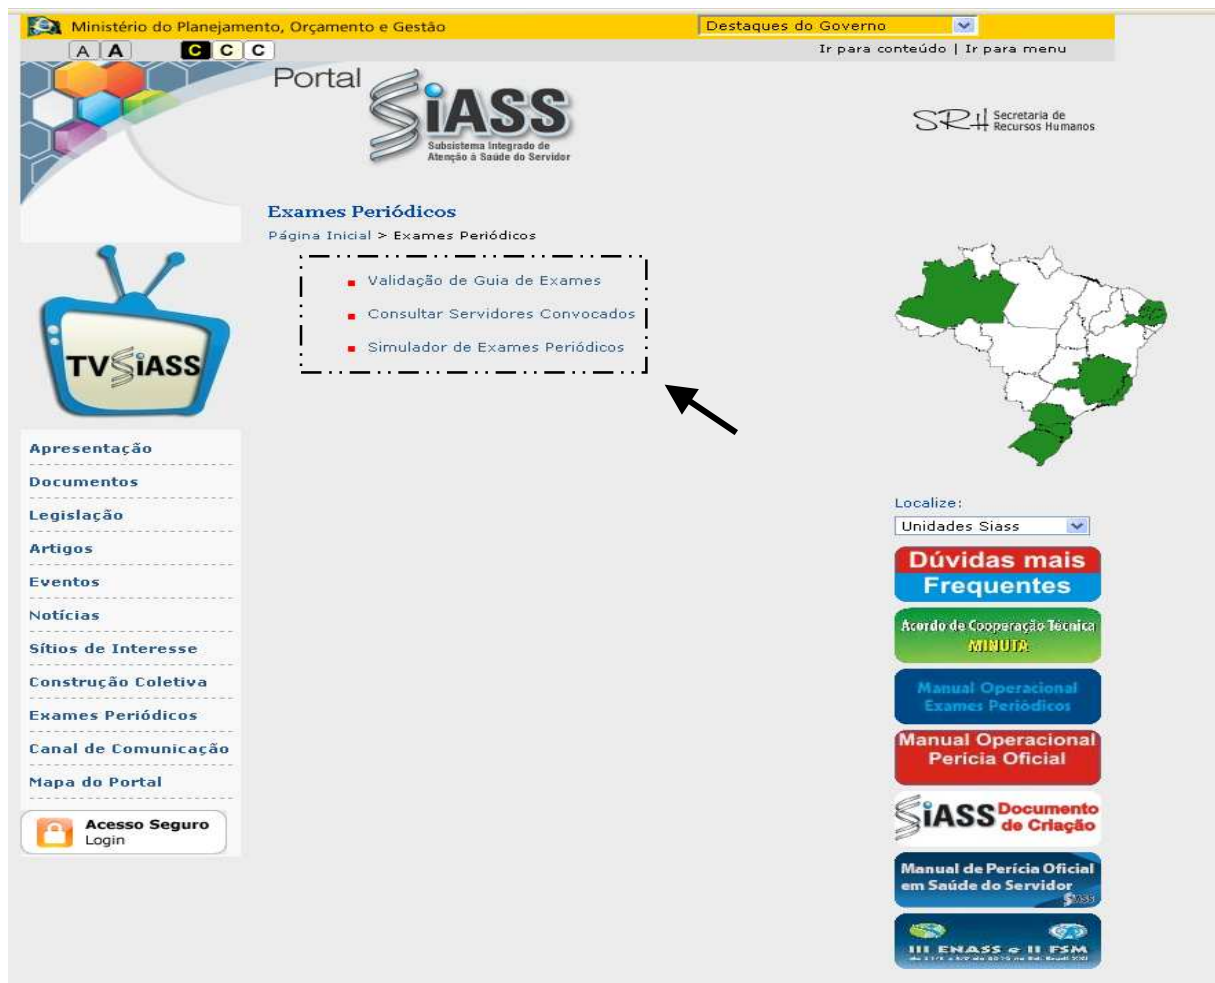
Ministério do Planejamento, Orçamento e Gestão

Destaques do Governo

A A C C C

Ir para conteúdo | Ir para menu

Portal SIASS
Subsistema Integrado de Atenção à Saúde do Servidor

SRH Secretaria de Recursos Humanos

Exames Periódicos

Página Inicial > Exames Periódicos

Validação de Guia de Exames

Consultar Servidores Convocados

Simulador de Exames Periódicos

TV SIASS

Apresentação

Documentos

Legislação

Artigos

Eventos

Notícias

Sítios de Interesse

Construção Coletiva

Exames Periódicos

Canal de Comunicação

Mapa do Portal

Acesso Seguro
Login

Localize:

Unidades Siass

Dúvidas mais Frequentes

Acordo de Cooperação Técnica MINUTA

Manual Operacional Exames Periódicos

Manual Operacional Perícia Oficial

SIASS Documento de Criação

Manual de Perícia Oficial em Saúde do Servidor

III ENASS e II FSM

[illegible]